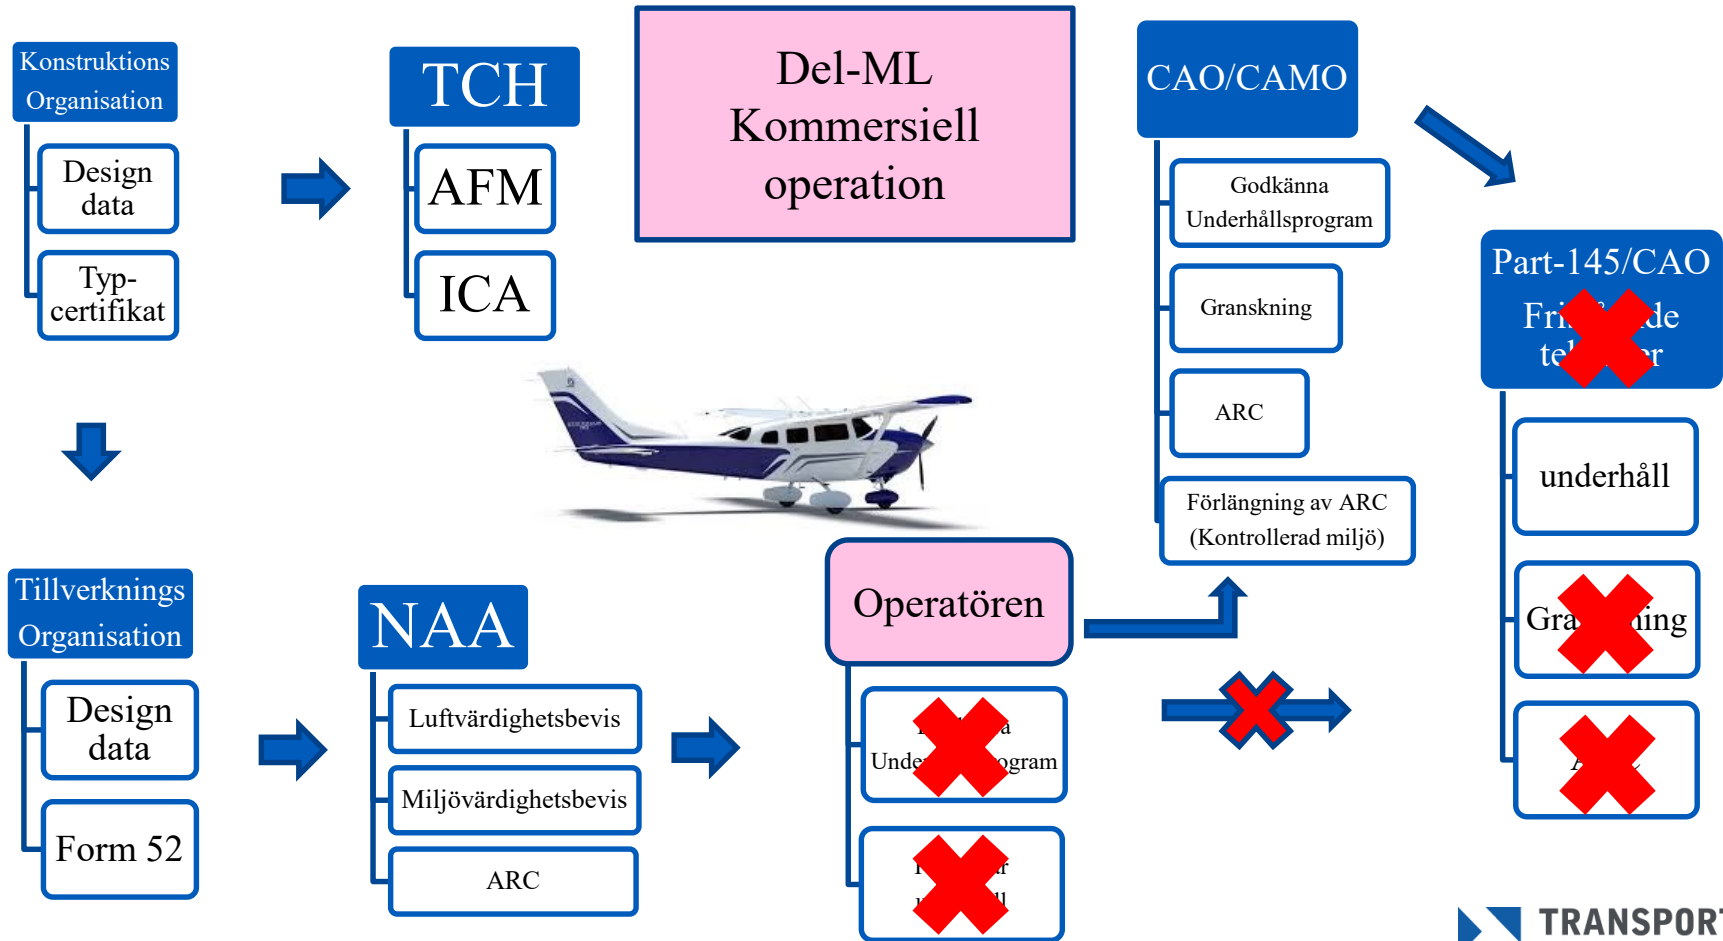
Konstruktions Organisation

Design data

Typ-certifikat

TCH

AFM

ICA

Del-ML Kommersiell operation

CAO/CAMO

Godkänna Underhållsprogram

Granskning

ARC

Förlängning av ARC (Kontrollerad miljö)

Part-145/CAO

Fri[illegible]de te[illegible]r

underhåll

Gra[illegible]ing

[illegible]

Tillverknings Organisation

Design data

Form 52

NAA

Luftvärdighetsbevis

Miljövärdighetsbevis

ARC

Operatören

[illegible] Unde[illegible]ogram

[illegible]

TRANSPORT